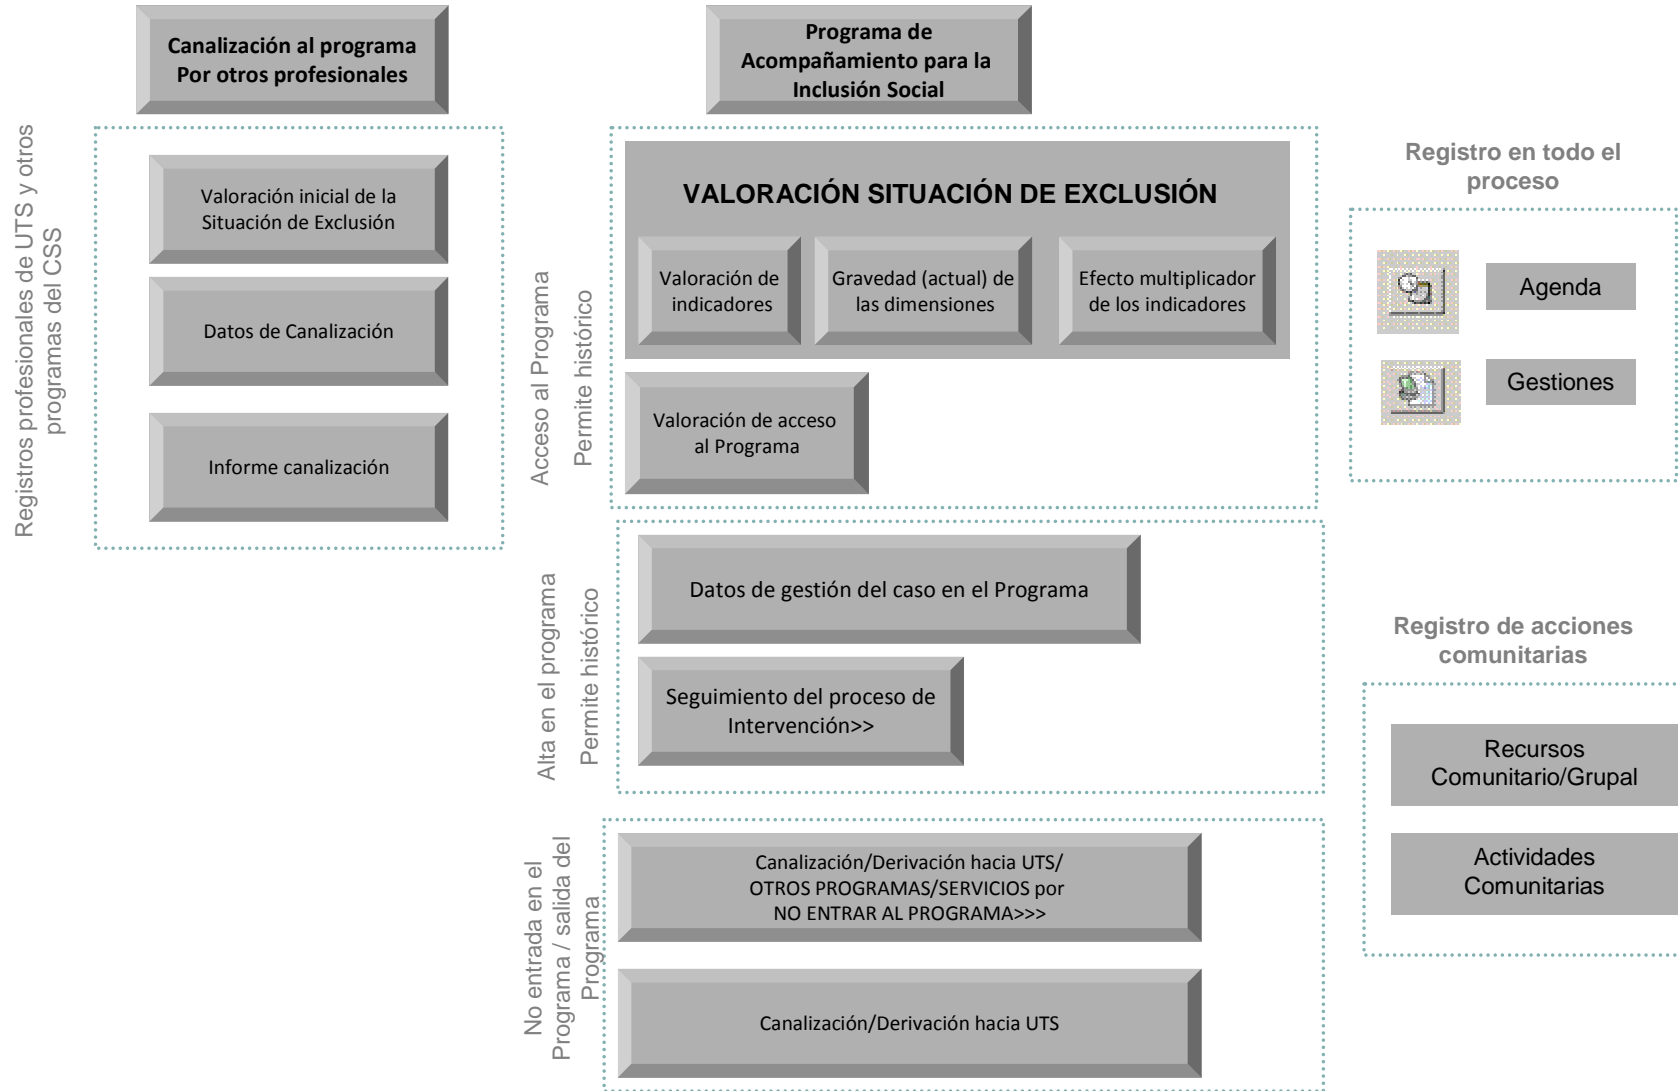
Canalización al programa
Por otros profesionales

Registros profesionales de UTS y otros programas del CSS

Valoración inicial de la Situación de Exclusión

Datos de Canalización

Informe canalización

Programa de Acompañamiento para la Inclusión Social

Acceso al Programa
Permite histórico

VALORACIÓN SITUACIÓN DE EXCLUSIÓN

Valoración de indicadores

Gravedad (actual) de las dimensiones

Efecto multiplicador de los indicadores

Valoración de acceso al Programa

Alta en el programa
Permite histórico

Datos de gestión del caso en el Programa

Seguimiento del proceso de Intervención>>

No entrada en el Programa / salida del Programa

Canalización/Derivación hacia UTS/ OTROS PROGRAMAS/SERVICIOS por NO ENTRAR AL PROGRAMA>>>

Canalización/Derivación hacia UTS

Registro en todo el proceso

Agenda

Gestiones

Registro de acciones comunitarias

Recursos Comunitario/Grupal

Actividades Comunitarias